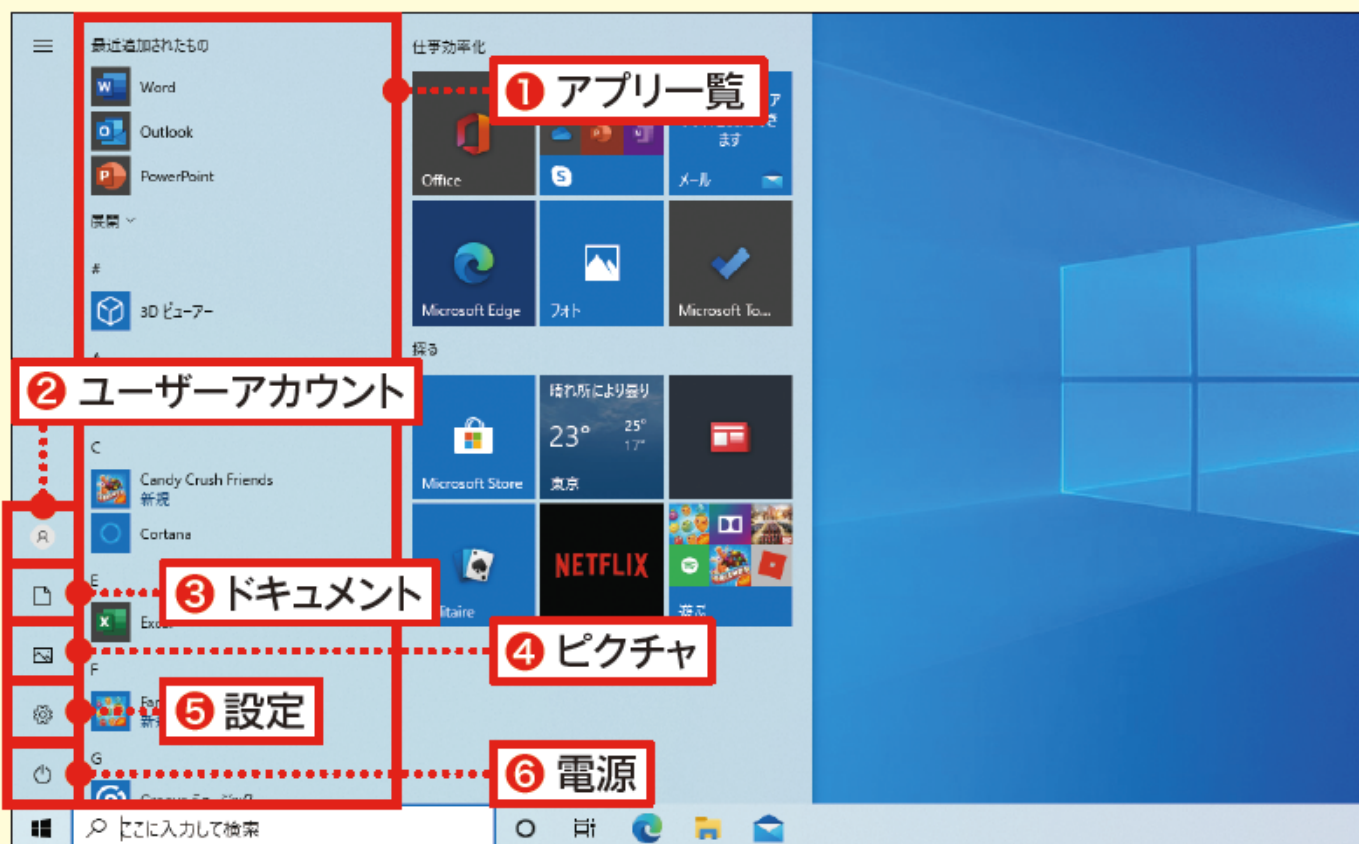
最近追加されたもの
Word
Outlook
PowerPoint
展開
#
3D ビューアー
A
C
Candy Crush Friends
新規
Cortana
E
Excel
F
Fa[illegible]
新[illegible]
G
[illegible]

❶ アプリ一覧
❷ ユーザーアカウント
❸ ドキュメント
❹ ピクチャ
❺ 設定
❻ 電源

仕事効率化
Office
ア
ます
メール
Microsoft Edge
フォト
Microsoft To...
探る
Microsoft Store
晴れ所により曇り
23°
25°
17°
東京
NETFLIX
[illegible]litaire
遊ぶ

ここに入力して検索